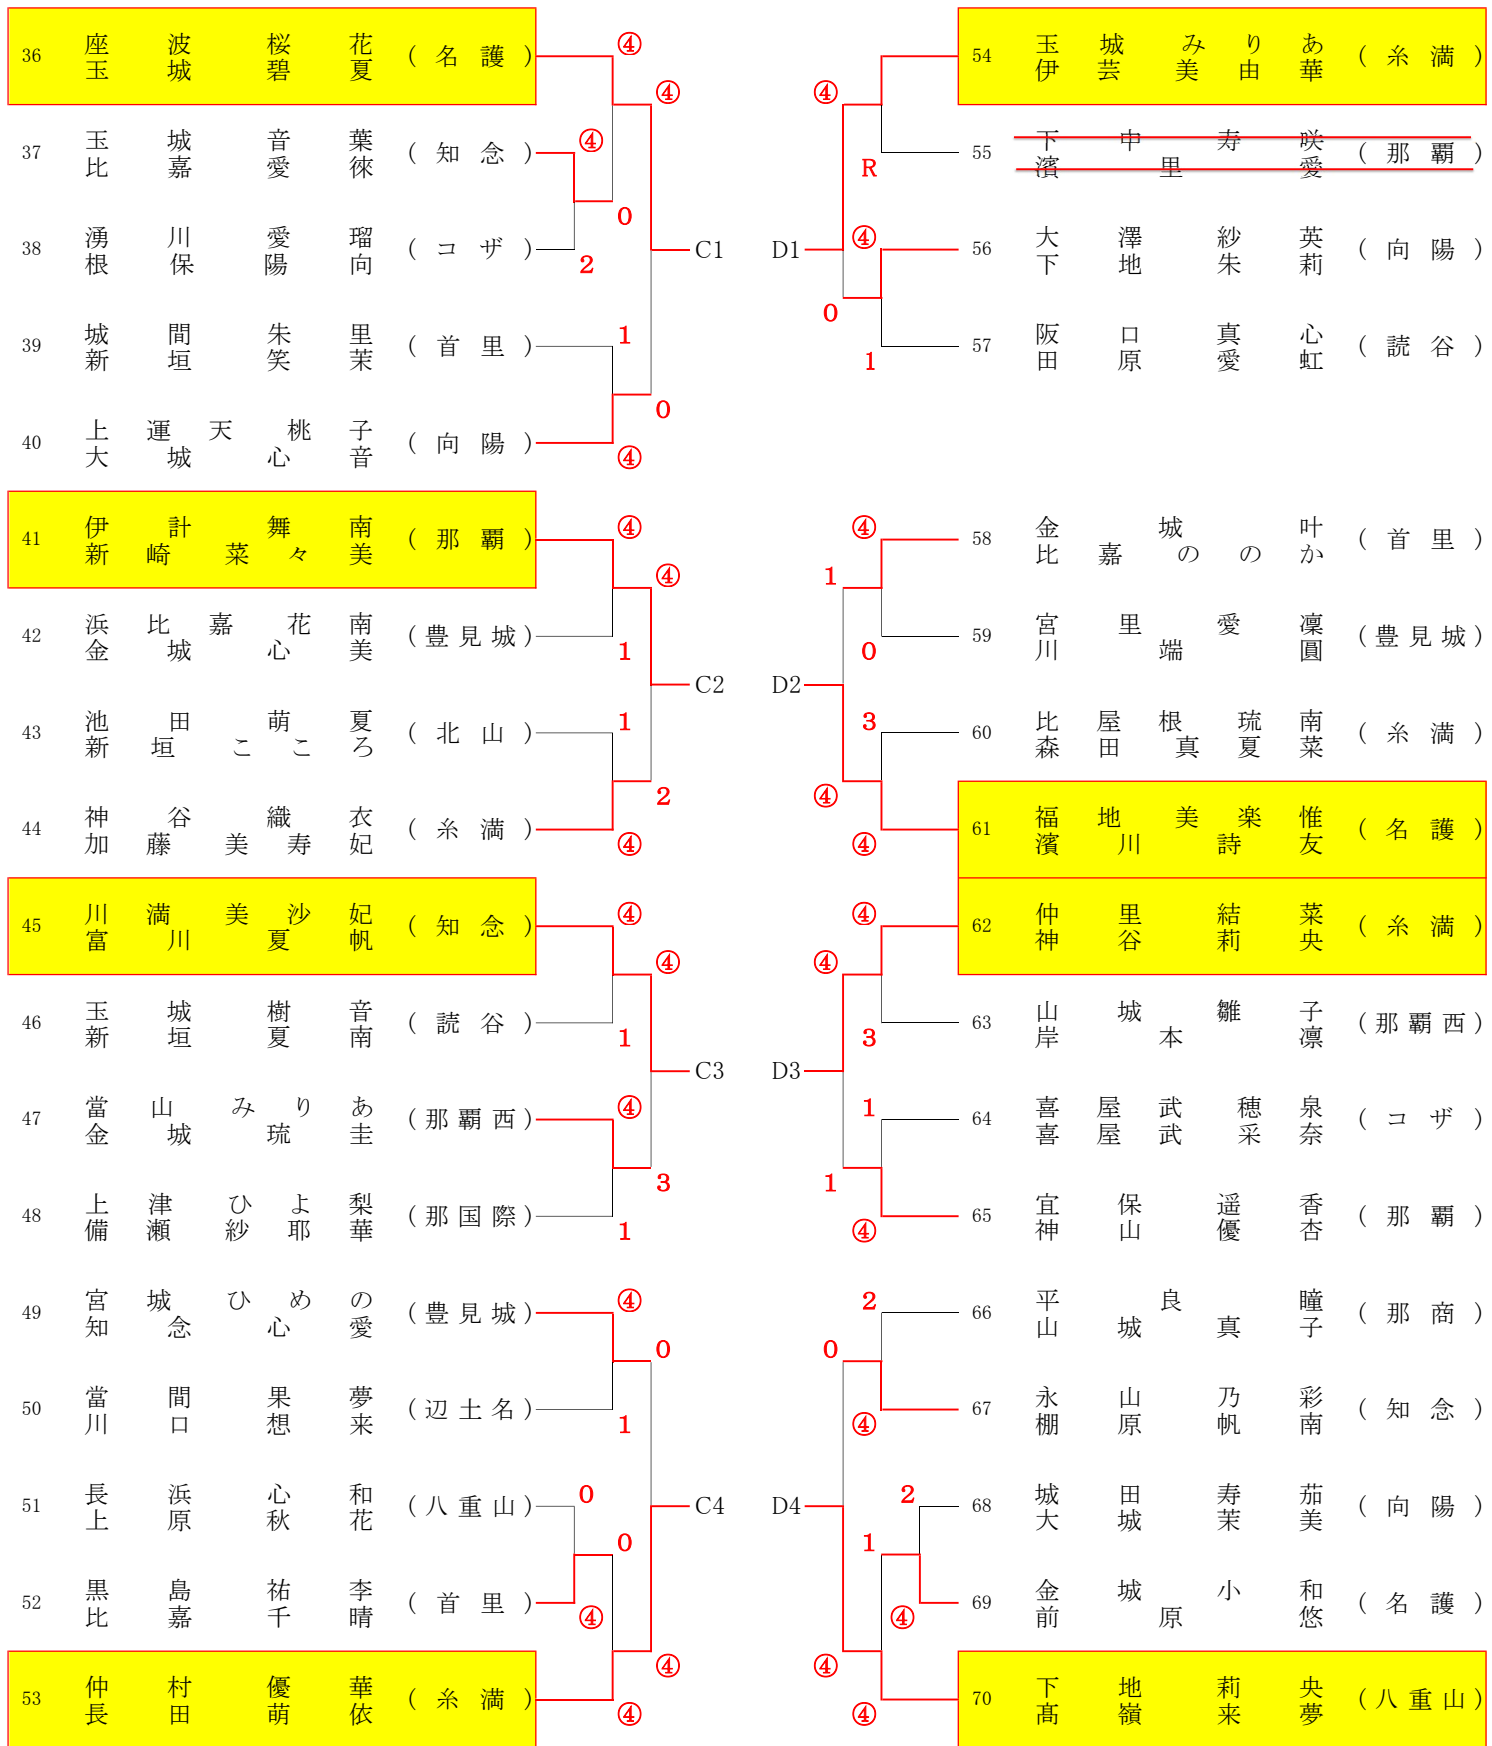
36 座 波 桜 花 (名 護)
玉 城 碧 夏

37 玉 城 音 葉 (知 念)
比 嘉 愛 倈

38 湧 川 愛 瑠 (コ ザ)
根 保 陽 向

39 城 間 朱 里 (首 里)
新 垣 笑 茉

40 上 運 天 桃 子 (向 陽)
大 城 心 音

④ ④ ④ 0 2 1 0 ④
C1

54 玉 城 み り あ (糸 満)
伊 芸 美 由 華

55 下 中 寿 咲 (那 覇)
濱 里 愛

56 大 澤 紗 英 (向 陽)
下 地 朱 莉

57 阪 口 真 心 (読 谷)
田 原 愛 虹

④ R ④ 0 1
D1

41 伊 計 舞 南 (那 覇)
新 崎 菜 々 美

42 浜 比 嘉 花 南 (豊見城)
金 城 心 美

43 池 田 萌 夏 (北 山)
新 垣 こ こ ろ

44 神 谷 織 衣 (糸 満)
加 藤 美 寿 妃

④ ④ 1 1 2 ④
C2

58 金 城 叶 (首 里)
比 嘉 の の か

59 宮 里 愛 凜 (豊見城)
川 端 圓

60 比 屋 根 琉 南 (糸 満)
森 田 真 夏 菜

61 福 地 美 楽 惟 (名 護)
濱 川 詩 友

④ 1 0 3 ④ ④
D2

45 川 満 美 沙 妃 (知 念)
富 川 夏 帆

46 玉 城 樹 音 (読 谷)
新 垣 夏 南

47 當 山 み り あ (那覇西)
金 城 琉 圭

48 上 津 ひ よ 梨 (那国際)
備 瀬 紗 耶 華

④ ④ 1 ④ 3 1
C3

62 仲 里 結 菜 (糸 満)
神 谷 莉 央

63 山 城 雛 子 (那覇西)
岸 本 凜

64 喜 屋 武 穂 泉 (コ ザ)
喜 屋 武 采 奈

65 宜 保 遥 香 (那 覇)
神 山 優 杏

④ ④ 3 1 1 ④
D3

49 宮 城 ひ め の (豊見城)
知 念 心 愛

50 當 間 果 夢 (辺土名)
川 口 想 来

51 長 浜 心 和 (八重山)
上 原 秋 花

52 黒 島 祐 李 (首 里)
比 嘉 千 晴

53 仲 村 優 華 (糸 満)
長 田 萌 依

④ 0 1 0 0 ④ ④ ④
C4

66 平 良 瞳 (那 商)
山 城 真 子

67 永 山 乃 彩 (知 念)
棚 原 帆 南

68 城 田 寿 茄 (向 陽)
大 城 茉 美

69 金 城 小 和 (名 護)
前 原 悠

70 下 地 莉 央 (八重山)
髙 嶺 来 夢

2 0 ④ 2 1 ④ ④ ④
D4